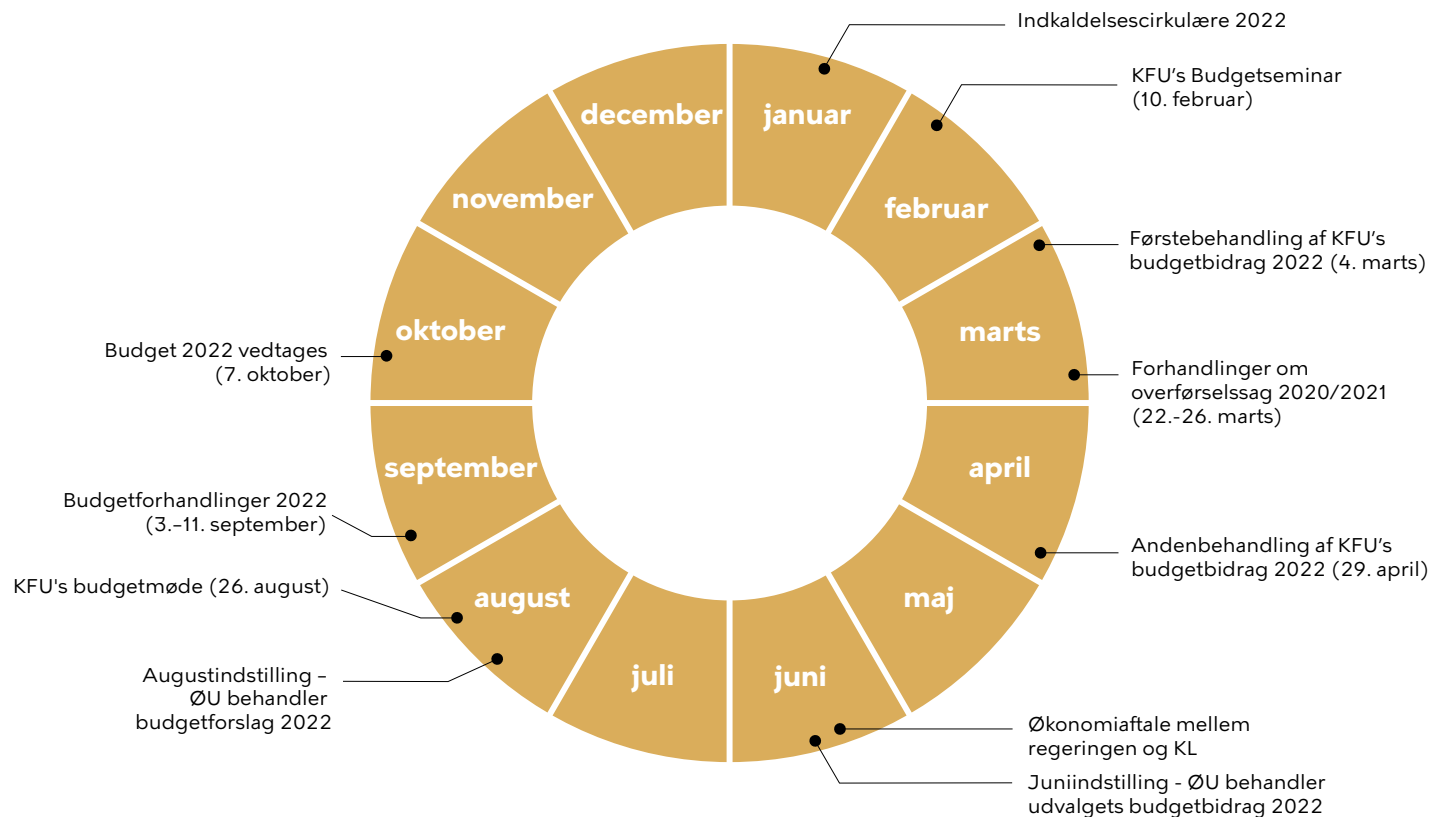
Indkaldelsescirkulære 2022

KFU's Budgetseminar (10. februar)

Førstebehandling af KFU's budgetbidrag 2022 (4. marts)

Forhandlinger om overførselssag 2020/2021 (22.-26. marts)

Andenbehandling af KFU's budgetbidrag 2022 (29. april)

Økonomiaftale mellem regeringen og KL

Juniindstilling - ØU behandler udvalgets budgetbidrag 2022

Augustindstilling – ØU behandler budgetforslag 2022

KFU's budgetmøde (26. august)

Budgetforhandlinger 2022 (3.–11. september)

Budget 2022 vedtages (7. oktober)

januar

februar

marts

april

maj

juni

juli

august

september

oktober

november

december